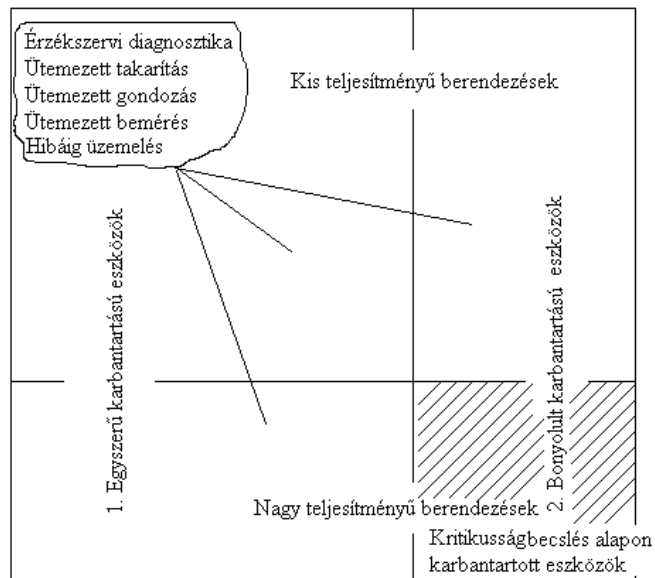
Érzékszervi diagnosztika
Ütemezett takarítás
Ütemezett gondozás
Ütemezett bemérés
Hibáig üzemelés

Kis teljesítményű berendezések

1. Egyszerű karbantartású eszközök

2. Bonyolult karbantartású eszközök

Nagy teljesítményű berendezések

Kritikusságbecslés alapon karbantartott eszközök